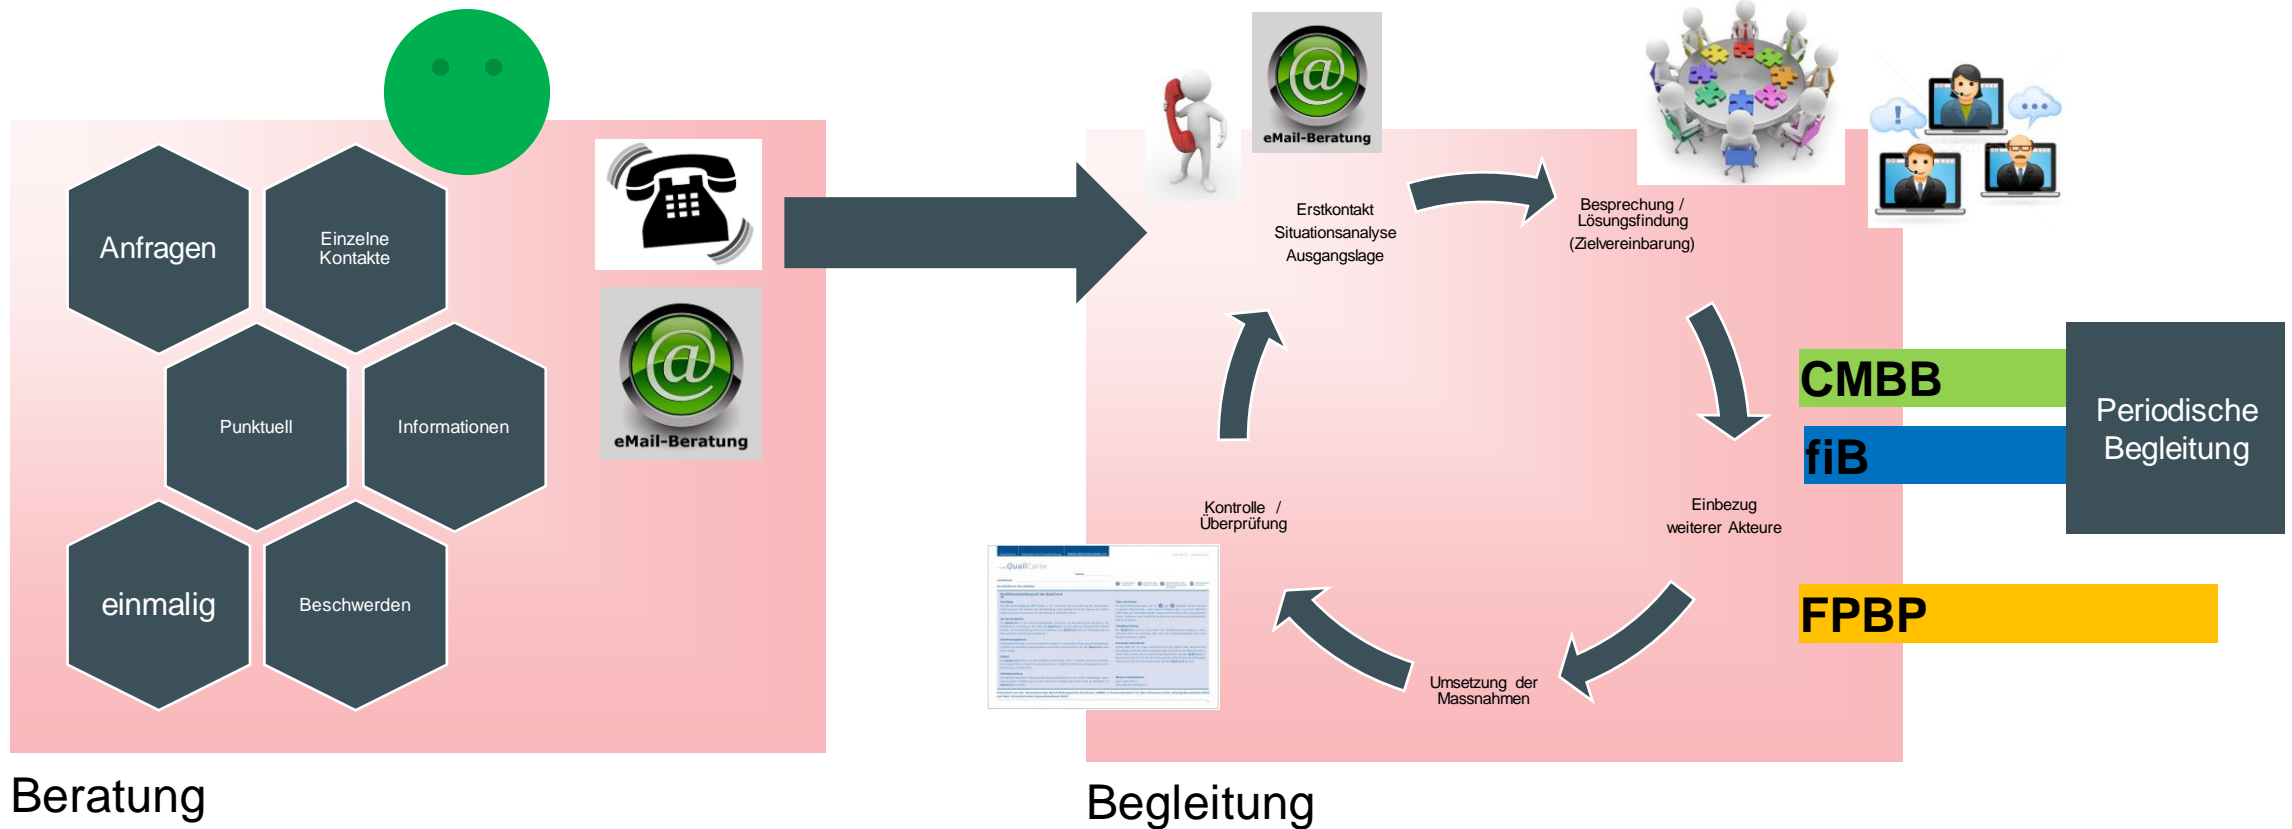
Anfragen

Einzelne Kontakte

Punktuell

Informationen

einmalig

Beschwerden

eMail-Beratung

Beratung

eMail-Beratung

Erstkontakt
Situationsanalyse
Ausgangslage

Besprechung / Lösungsfindung
(Zielvereinbarung)

Einbezug
weiterer Akteure

Umsetzung der Massnahmen

Kontrolle / Überprüfung

QualiCarte

CMBB

fiB

FPBP

Periodische Begleitung

Begleitung